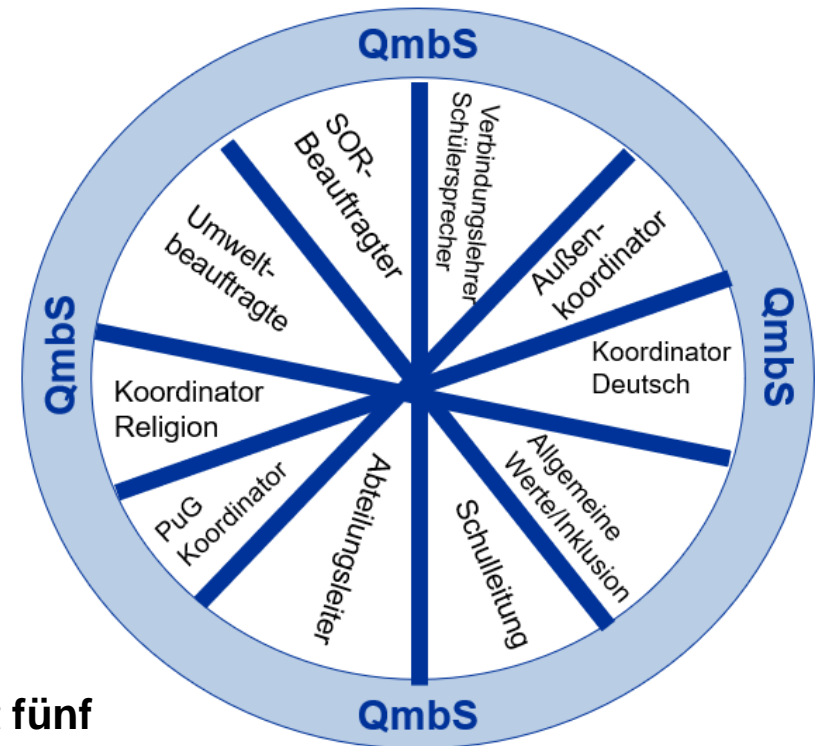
QmbS

QmbS

QmbS

QmbS

Verbindungslehrer Schülersprecher

Außenkoordinator

Koordinator Deutsch

Allgemeine Werte/Inklusion

Schulleitung

Abteilungsleiter

PuG Koordinator

Koordinator Religion

Umweltbeauftragte

SOR-Beauftragter

fünf